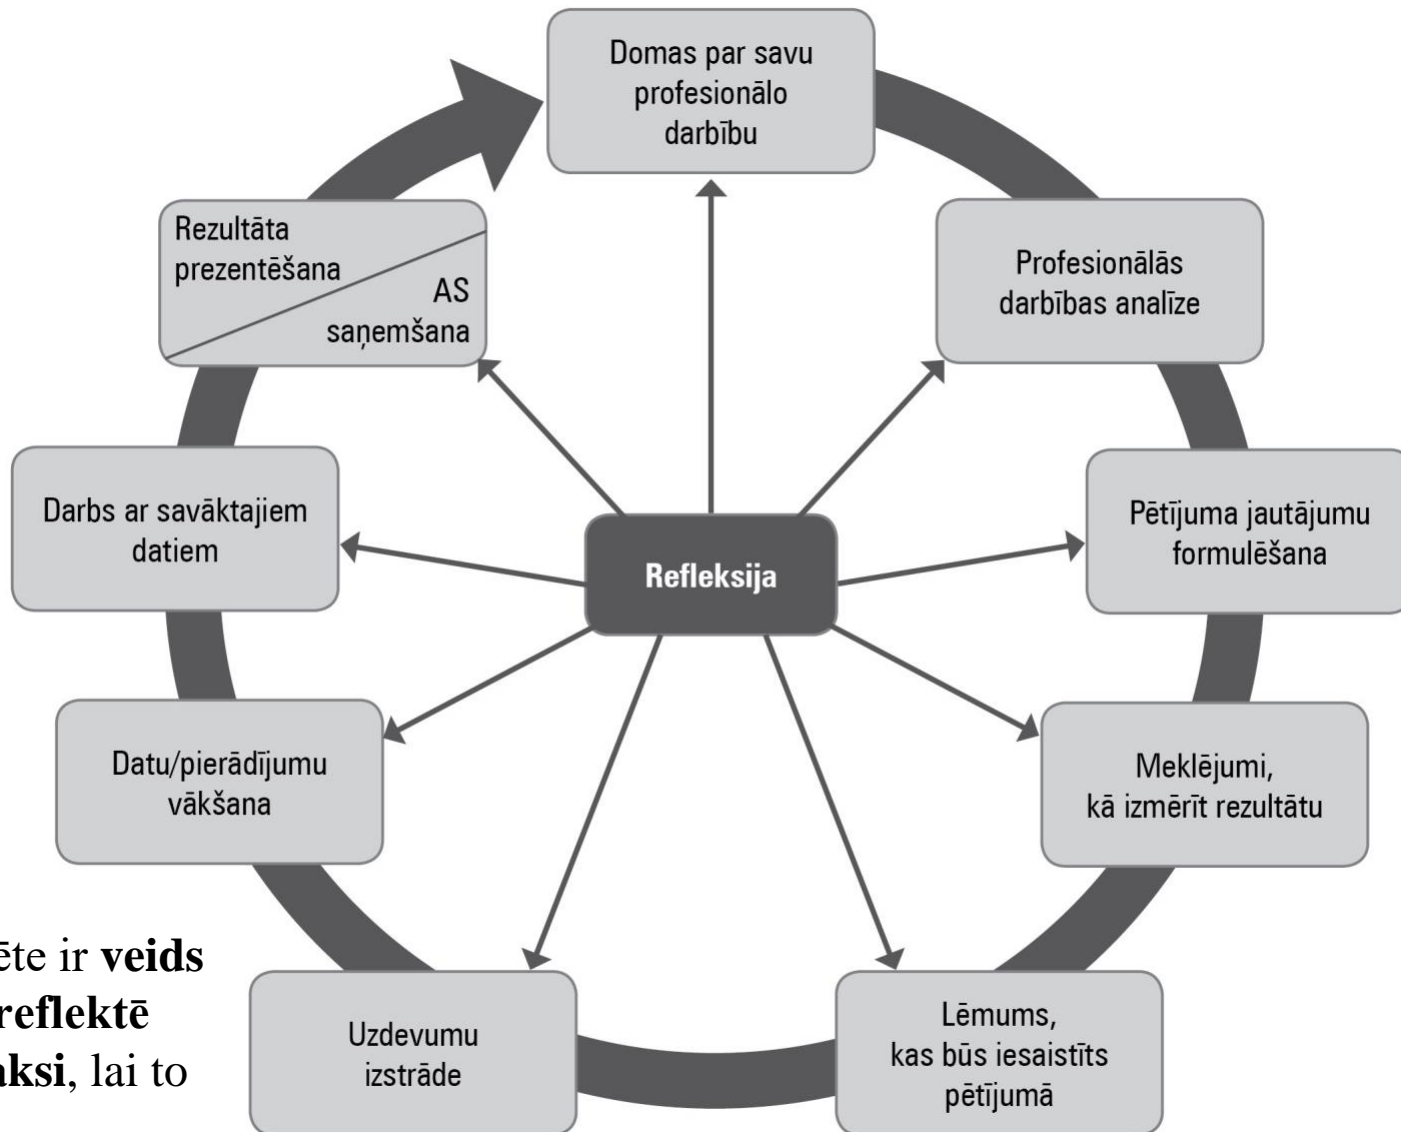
Domas par savu profesionālo darbību

Profesionālās darbības analīze

Pētījuma jautājumu formulēšana

Meklējumi, kā izmērīt rezultātu

Lēmums, kas būs iesaistīts pētījumā

Uzdevumu izstrāde

Datu/pierādījumu vākšana

Darbs ar savāktajiem datiem

Rezultāta prezentēšana

AS saņemšana

Refleksija

ēte ir **veids** **reflektē** **aksi**, lai to